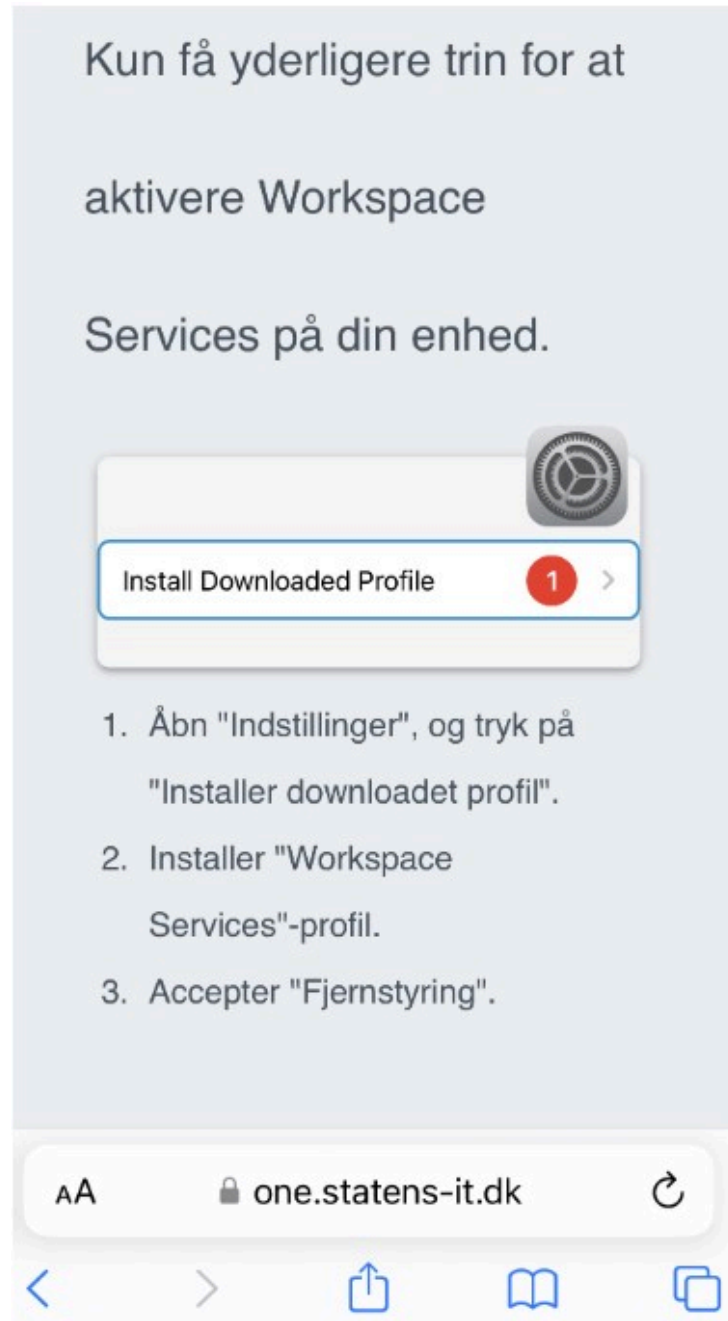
Kun få yderligere trin for at aktivere Workspace Services på din enhed.

Install Downloaded Profile 1

1. Åbn "Indstillinger", og tryk på "Installer downloadet profil".
2. Installer "Workspace Services"-profil.
3. Accepter "Fjernstyring".

AA one.statens-it.dk